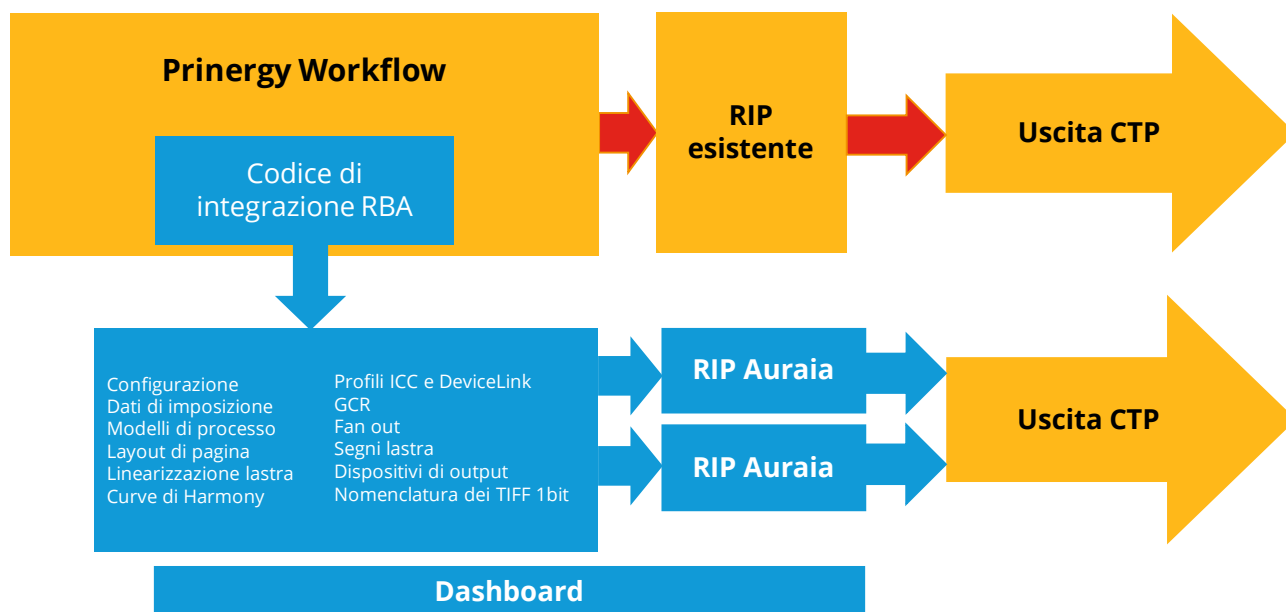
Prinergy Workflow

Codice di integrazione RBA

RIP esistente

Uscita CTP

Configurazione
Dati di imposizione
Modelli di processo
Layout di pagina
Linearizzazione lastra
Curve di Harmony

Profili ICC e DeviceLink
GCR
Fan out
Segni lastra
Dispositivi di output
Nomenclatura dei TIFF 1bit

RIP Auraia

RIP Auraia

Uscita CTP

Dashboard